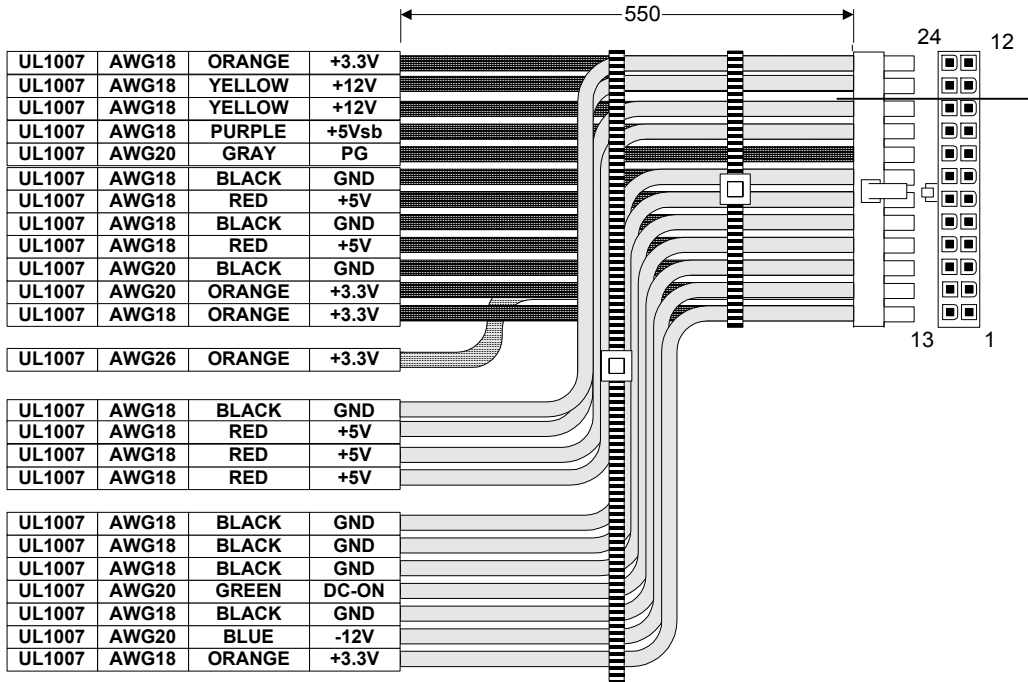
550

24 12

| UL1007 | AWG18 | ORANGE | +3.3V |
|---|---|---|---|
| UL1007 | AWG18 | YELLOW | +12V |
| UL1007 | AWG18 | YELLOW | +12V |
| UL1007 | AWG18 | PURPLE | +5Vsb |
| UL1007 | AWG20 | GRAY | PG |
| UL1007 | AWG18 | BLACK | GND |
| UL1007 | AWG18 | RED | +5V |
| UL1007 | AWG18 | BLACK | GND |
| UL1007 | AWG18 | RED | +5V |
| UL1007 | AWG20 | BLACK | GND |
| UL1007 | AWG20 | ORANGE | +3.3V |
| UL1007 | AWG18 | ORANGE | +3.3V |

| UL1007 | AWG26 | ORANGE | +3.3V |
|---|---|---|---|

| UL1007 | AWG18 | BLACK | GND |
|---|---|---|---|
| UL1007 | AWG18 | RED | +5V |
| UL1007 | AWG18 | RED | +5V |
| UL1007 | AWG18 | RED | +5V |

| UL1007 | AWG18 | BLACK | GND |
|---|---|---|---|
| UL1007 | AWG18 | BLACK | GND |
| UL1007 | AWG18 | BLACK | GND |
| UL1007 | AWG20 | GREEN | DC-ON |
| UL1007 | AWG18 | BLACK | GND |
| UL1007 | AWG20 | BLUE | -12V |
| UL1007 | AWG18 | ORANGE | +3.3V |

13 1